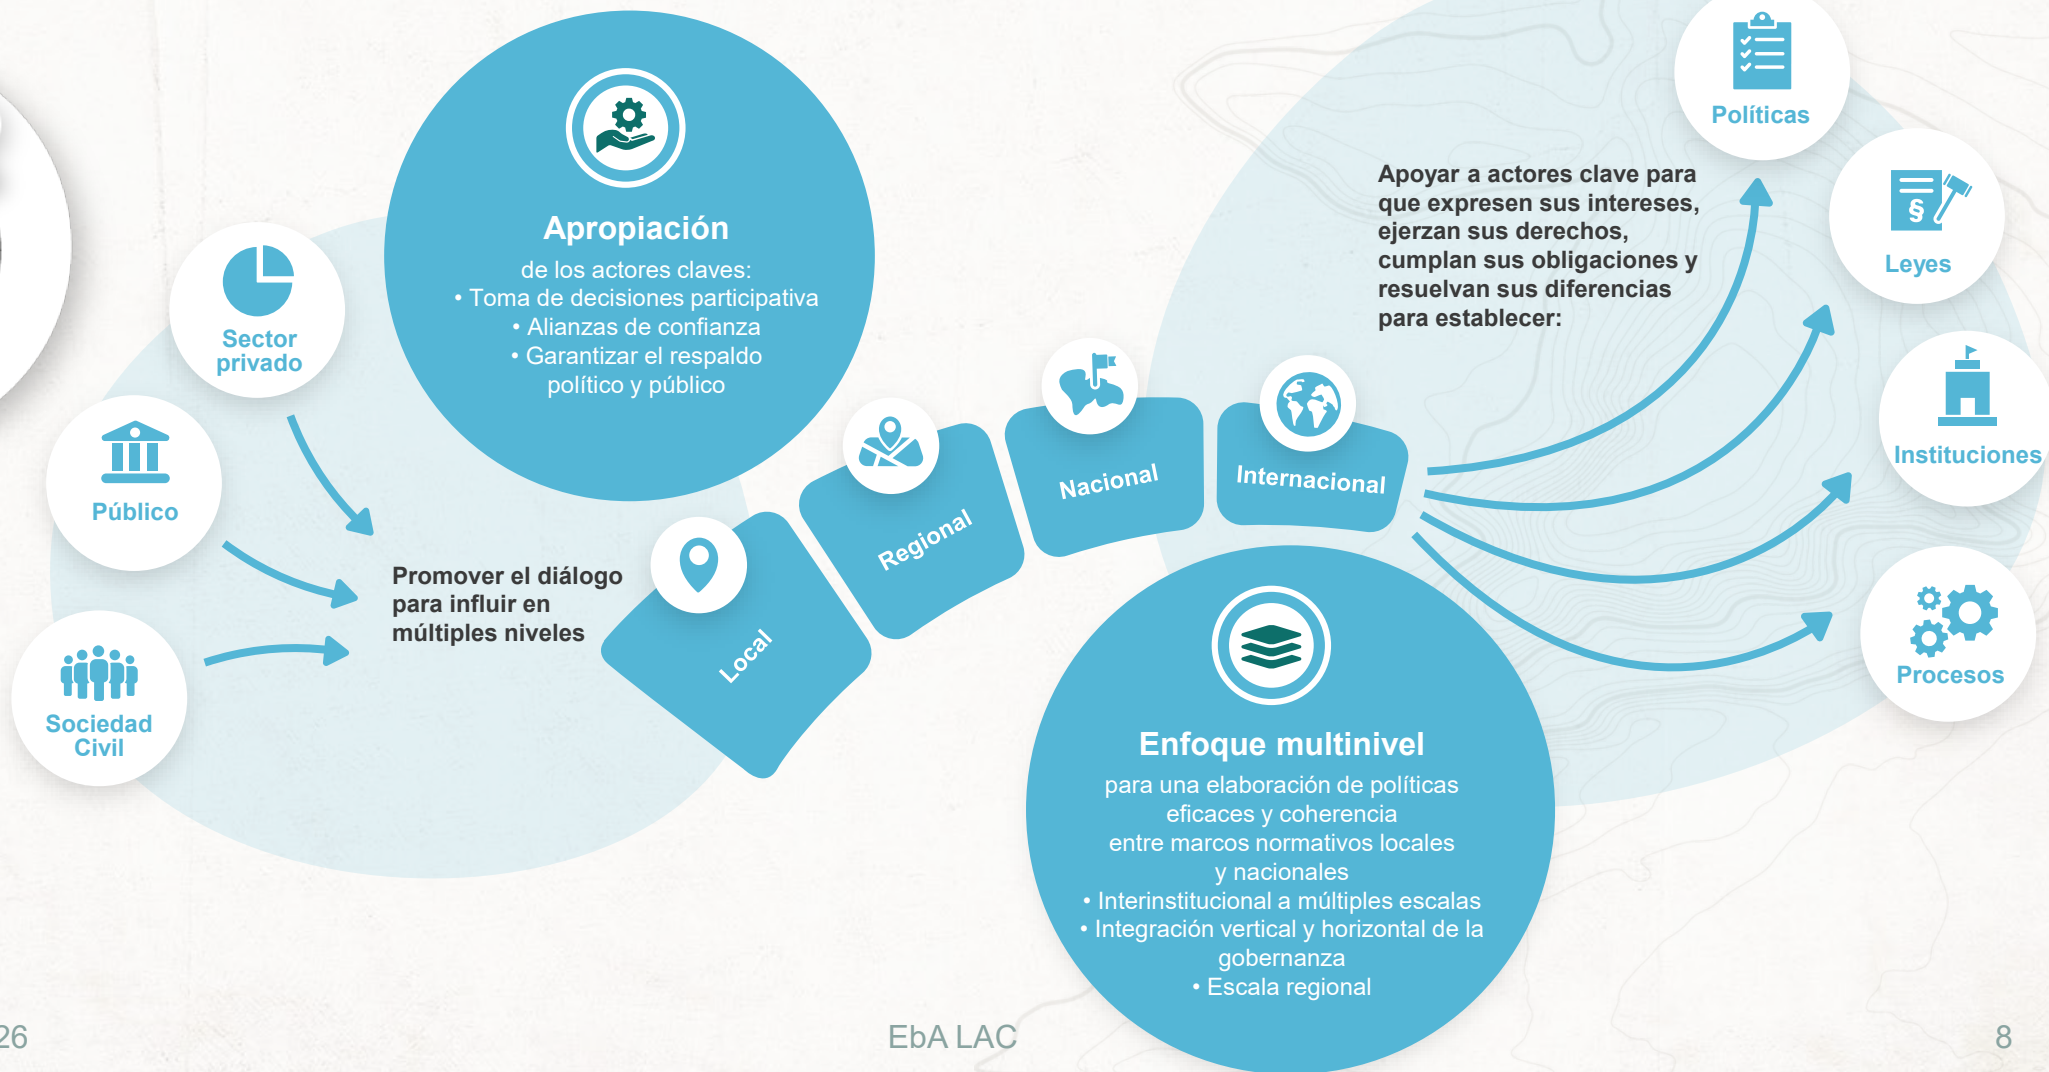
Apropiación
de los actores claves:
• Toma de decisiones participativa
• Alianzas de confianza
• Garantizar el respaldo político y público

Sector privado

Público

Sociedad Civil

Promover el diálogo para influir en múltiples niveles

Local

Regional

Nacional

Internacional

Apoyar a actores clave para que expresen sus intereses, ejerzan sus derechos, cumplan sus obligaciones y resuelvan sus diferencias para establecer:

Políticas

Leyes

Instituciones

Procesos

Enfoque multinivel
para una elaboración de políticas eficaces y coherencia entre marcos normativos locales y nacionales
• Interinstitucional a múltiples escalas
• Integración vertical y horizontal de la gobernanza
• Escala regional

26

EbA LAC

8